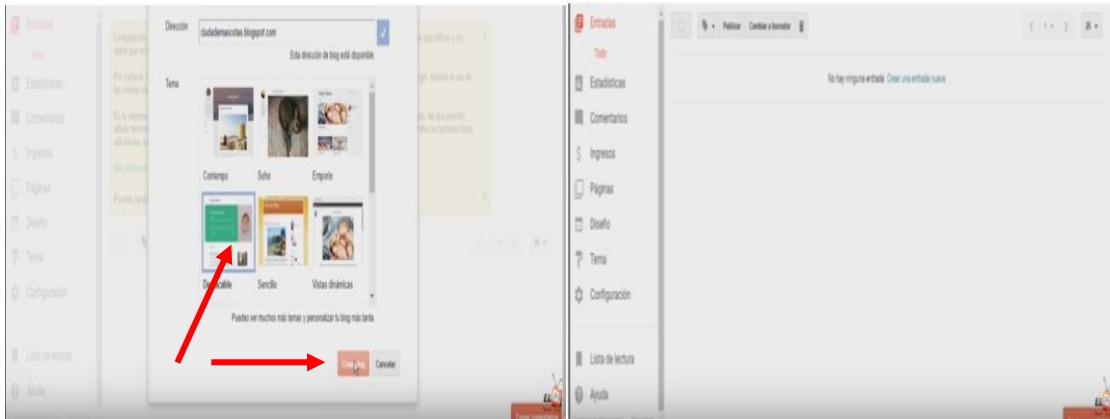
Entradas

Todo

Estadísticas

Comentarios

Ingresos

Páginas

Diseño

Tema

Configuración

Lista de lectura

Ayuda

Dirección

ciudademascotas.blogspot.com

Esta dirección de blog está disponible.

Tema

Contempo

Soho

Emporio

Destacable

Sencillo

Vistas dinámicas

Puedes ver muchos más temas y personalizar tu blog más tarde.

Crear blog

Cancelar

Entradas

Todo

Estadísticas

Comentarios

Ingresos

Páginas

Diseño

Tema

Configuración

Lista de lectura

Ayuda

Publicar

Cambiar a borrador

No hay ninguna entrada. Crear una entrada nueva